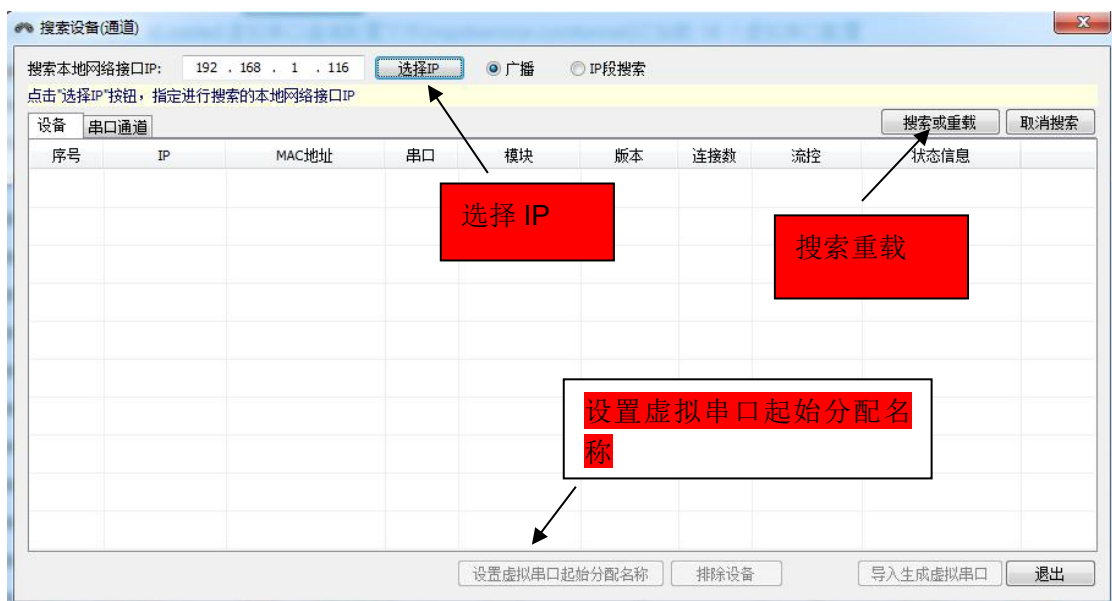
搜索设备(通道)

搜索本地网络接口IP: 192 . 168 . 1 . 116 选择IP 广播 IP段搜索

点击"选择IP"按钮，指定进行搜索的本地网络接口IP

设备 串口通道 搜索或重载 取消搜索

| 序号 | IP | MAC地址 | 串口 | 模块 | 版本 | 连接数 | 流控 | 状态信息 |
|---|---|---|---|---|---|---|---|---|

选择 IP

搜索重载

设置虚拟串口起始分配名称

设置虚拟串口起始分配名称 排除设备 导入生成虚拟串口 退出